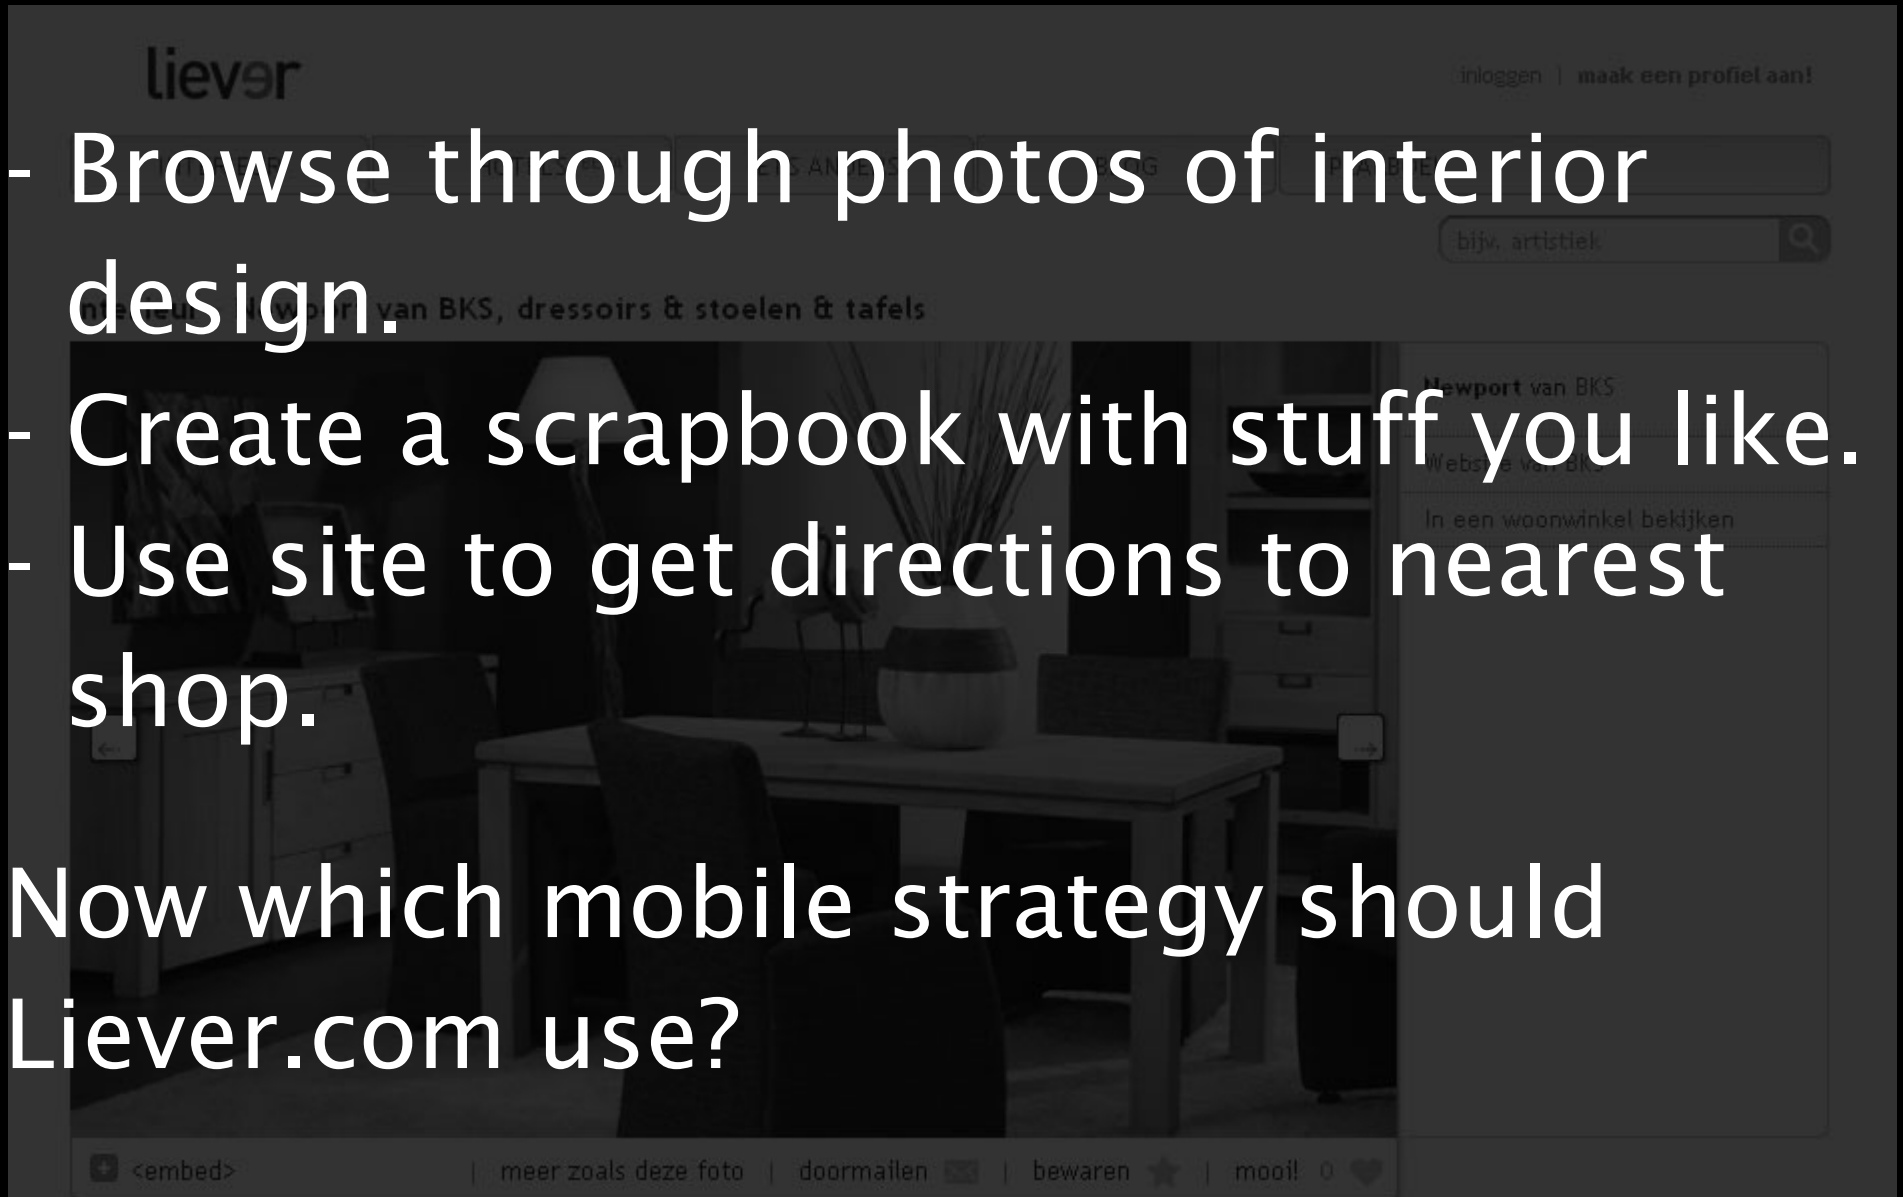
liever

inloggen | maak een profiel aan!

- Browse through photos of interior design.
- Create a scrapbook with stuff you like.
- Use site to get directions to nearest shop.

Now which mobile strategy should Liever.com use?

bijv. artistiek

van BKS, dressoirs & stoelen & tafels

Newport van BKS

In een woonwinkel bekijken

<embed> | meer zoals deze foto | doormailen | bewaren | mooi! 0